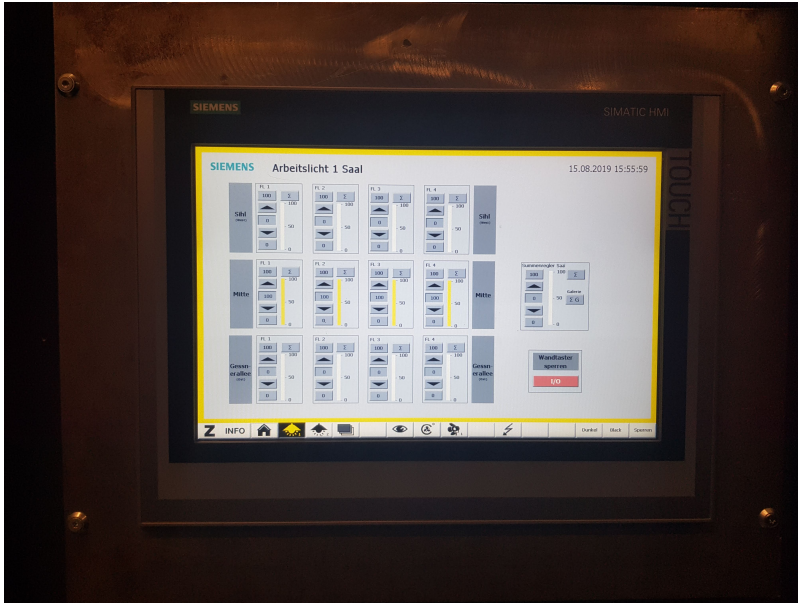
SIEMENS

SIMATIC HMI

TOUCH

SIEMENS Arbeitslicht 1 Saal 15.08.2019 15:55:59

Süd

Fl. 1 100 Σ 100 0 50 0 0
Fl. 2 100 Σ 100 0 50 0 0
Fl. 3 100 Σ 100 0 50 0 0
Fl. 4 100 Σ 100 0 50 0 0

Süd

Mitte

Fl. 1 100 Σ 100 100 50 0 0
Fl. 2 100 Σ 100 0 50 0 0
Fl. 3 100 Σ 100 100 50 0 0
Fl. 4 100 Σ 100 100 50 0 0

Mitte

Summenregler Saal 100 Σ 100 0 50 Galerie Σ G 0 0

Gesan-erallee

Fl. 1 100 Σ 100 0 50 0 0
Fl. 2 100 Σ 100 0 50 0 0
Fl. 3 100 Σ 100 0 50 0 0
Fl. 4 100 Σ 100 0 50 0 0

Gesan-erallee

Wandtaster sperren

I/O

Z INFO

Dunkel Black Sperren